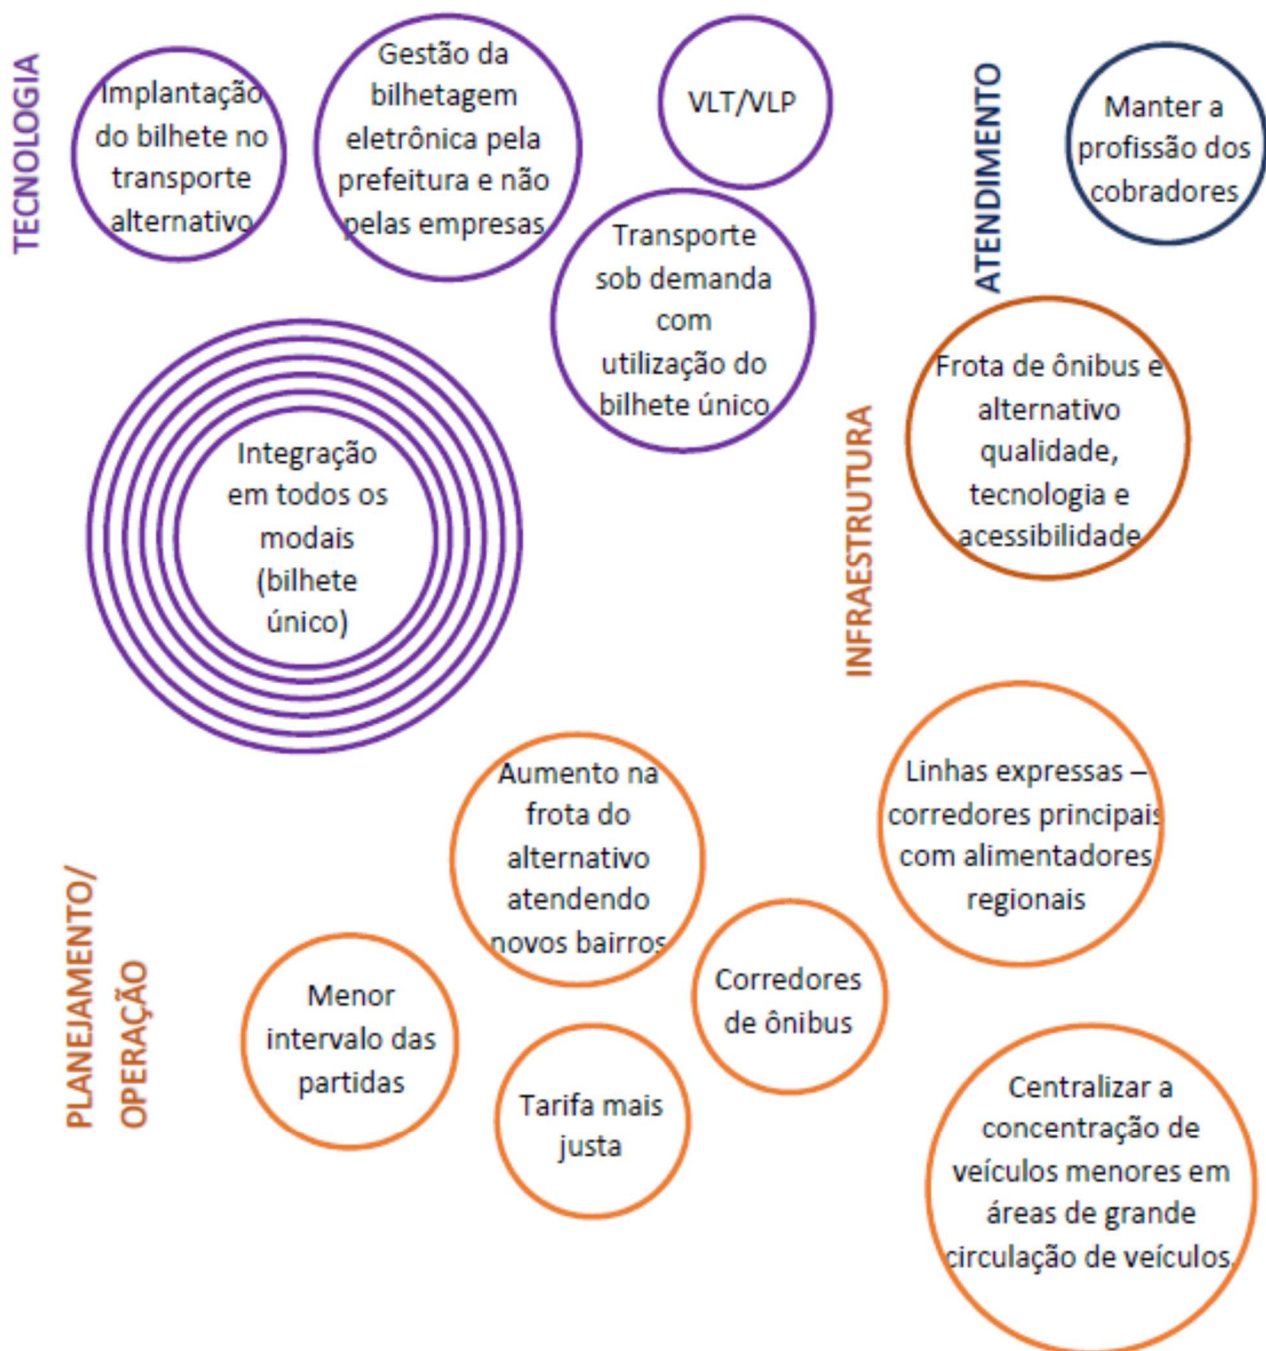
TECNOLOGIA

Implantação do bilhete no transporte alternativo

Gestão da bilhetagem eletrônica pela prefeitura e não pelas empresas

VLT/VLP

Transporte sob demanda com utilização do bilhete único

Integração em todos os modais (bilhete único)

ATENDIMENTO

Manter a profissão dos cobradores

INFRAESTRUTURA

Frota de ônibus e alternativo qualidade, tecnologia e acessibilidade

Linhas expressas – corredores principais com alimentadores regionais

PLANEJAMENTO/ OPERAÇÃO

Aumento na frota do alternativo atendendo novos bairros

Menor intervalo das partidas

Tarifa mais justa

Corredores de ônibus

Centralizar a concentração de veículos menores em áreas de grande circulação de veículos